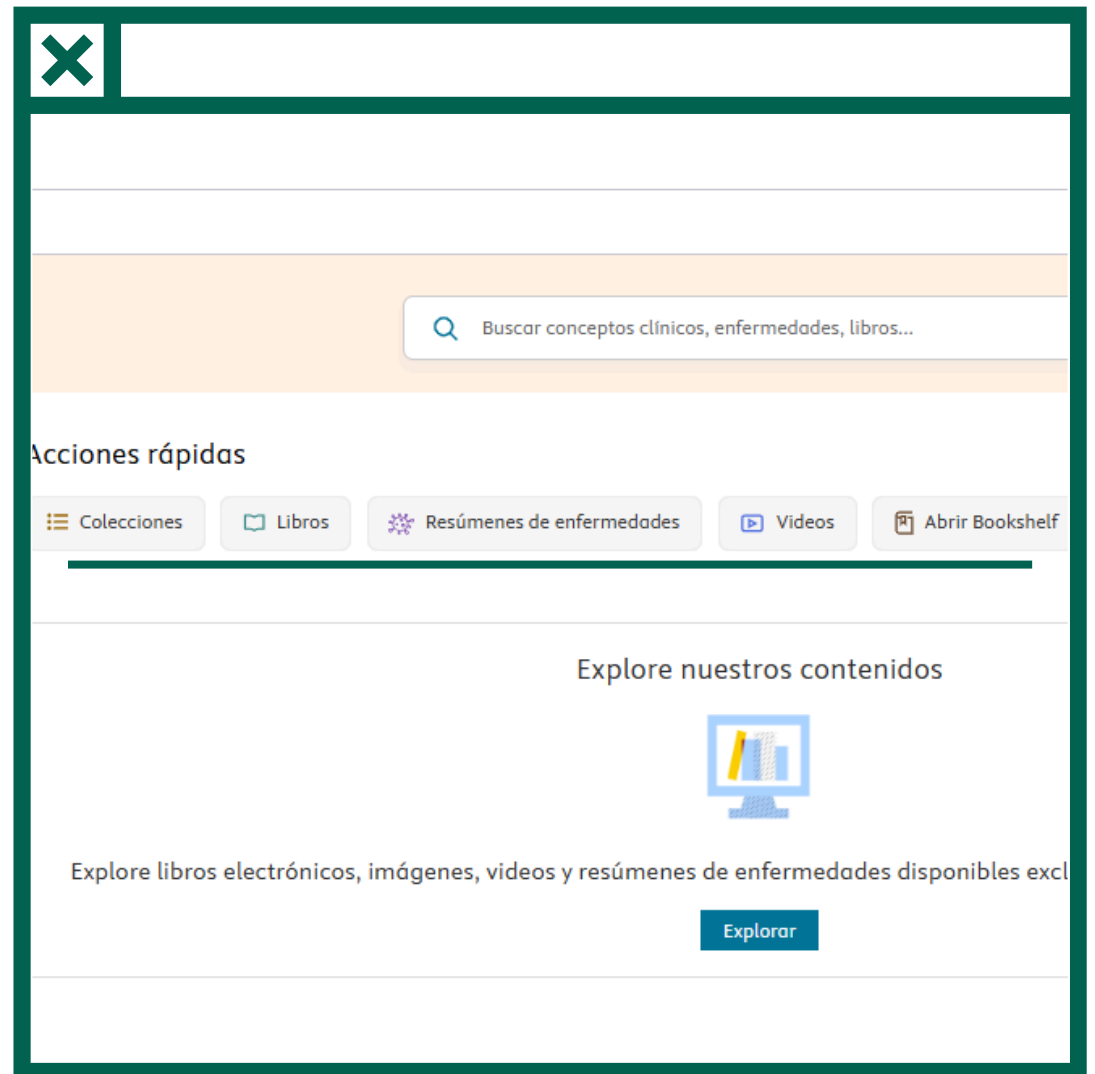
Buscar conceptos clínicos, enfermedades, libros...

Acciones rápidas

Colecciones

Libros

Resúmenes de enfermedades

Videos

Abrir Bookshelf

Explore nuestros contenidos

Explore libros electrónicos, imágenes, videos y resúmenes de enfermedades disponibles excl

Explorar